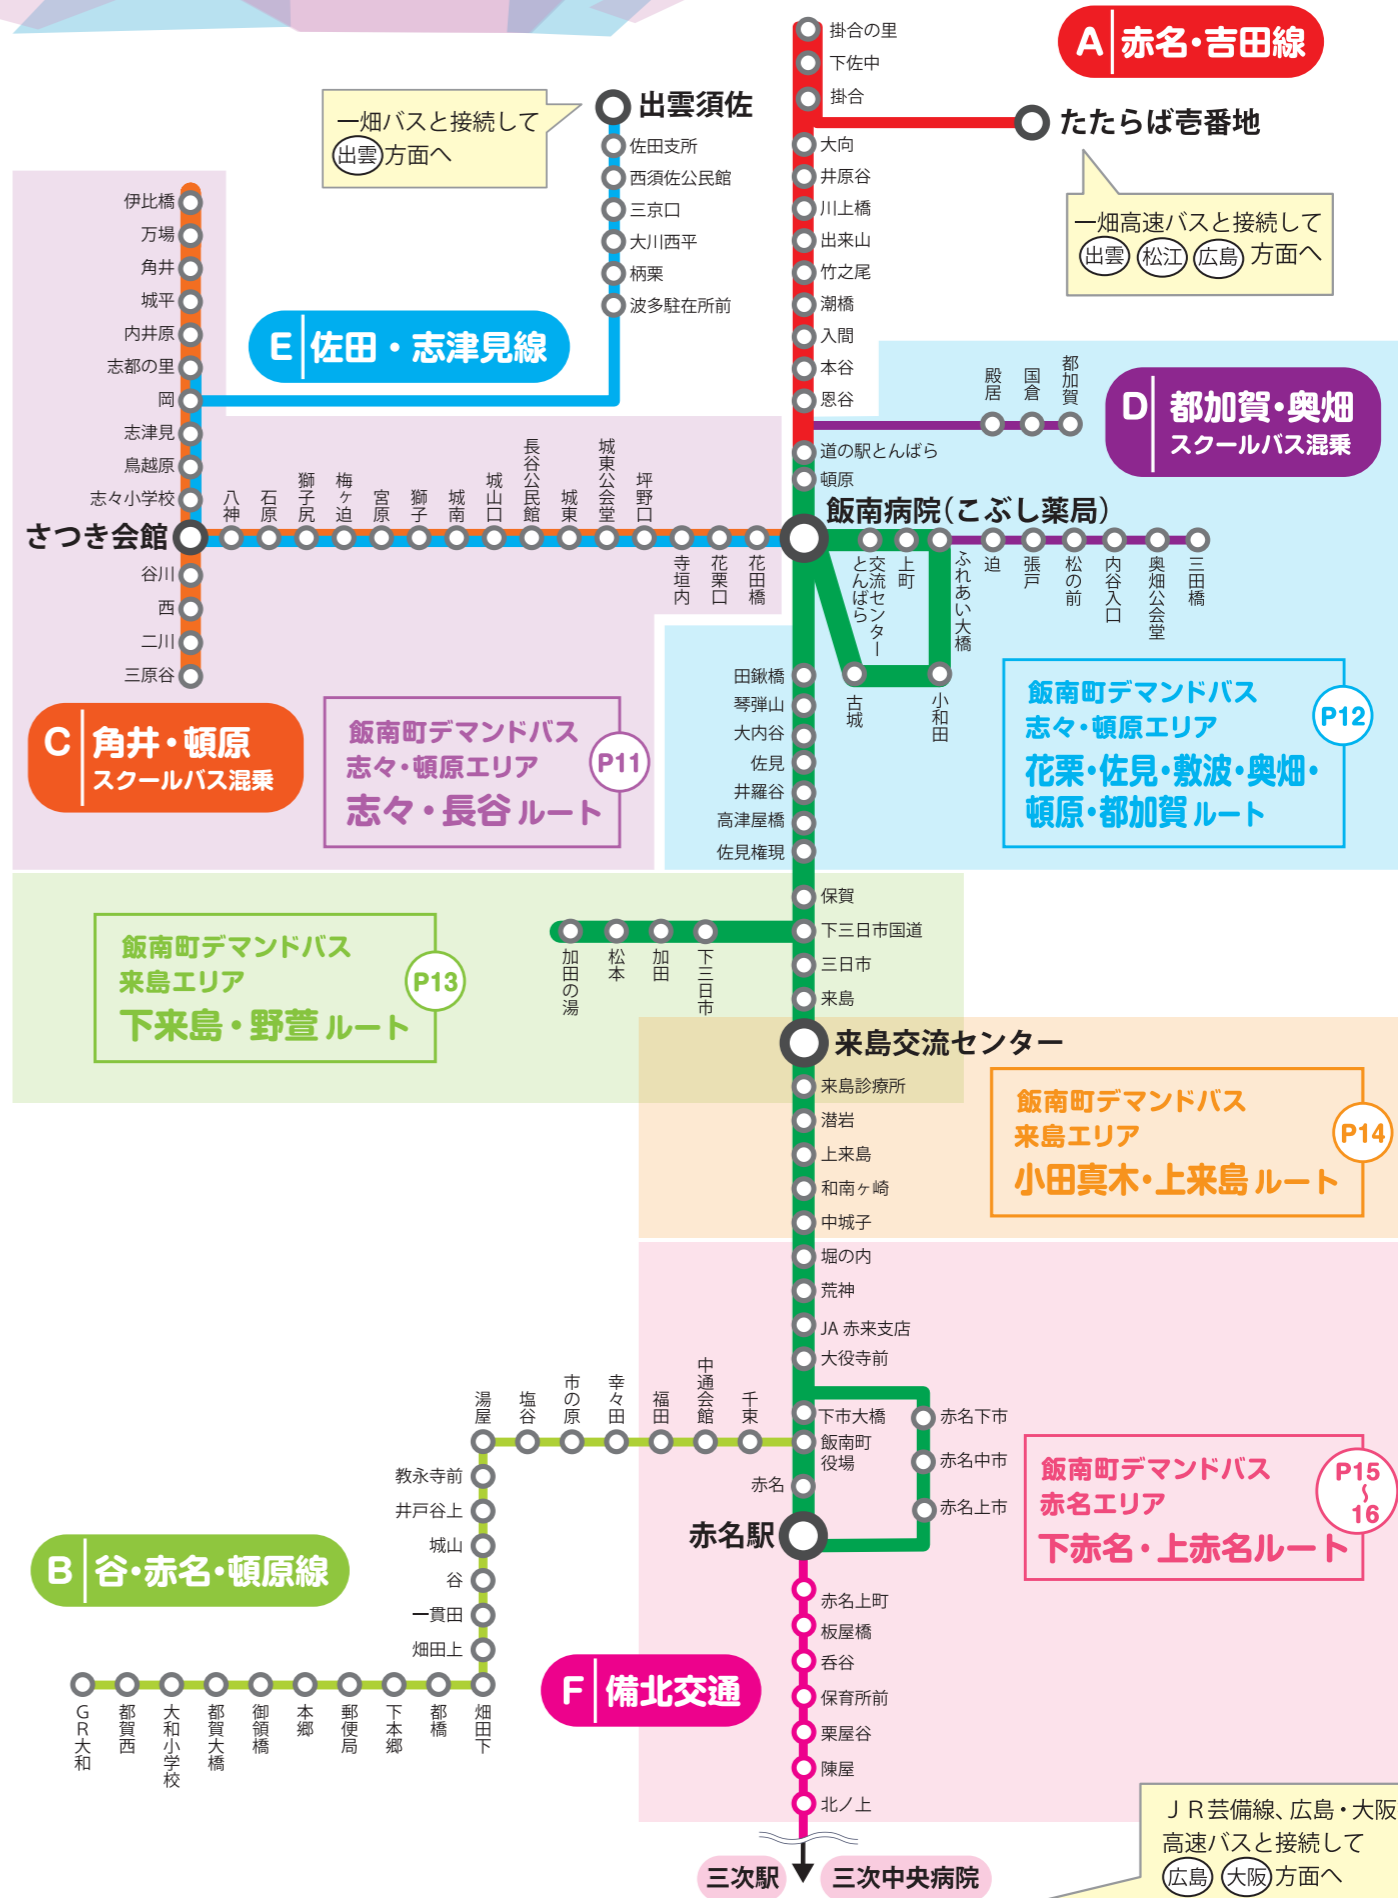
A 赤名・吉田線

掛合の里
下佐中
掛合
たたらば壱番地
一畑高速バスと接続して 出雲 松江 広島 方面へ
大向
井原谷
川上橋
出来山
竹之尾
潮橋
入間
本谷
恩谷

一畑バスと接続して 出雲 方面へ

出雲須佐
佐田支所
西須佐公民館
三京口
大川西平
柄栗
波多駐在所前

E 佐田・志津見線

伊比橋
万場
角井
城平
内井原
志都の里
岡
志津見
鳥越原
志々小学校
さつき会館
谷川
西
二川
三原谷

八神
石原
獅子尻
梅ヶ迫
宮原
獅子
城南
城山口
長谷公民館
城東
城東公会堂
坪野口
寺垣内
花栗口
花田橋

殿居
国倉
都加賀

D 都加賀・奥畑 スクールバス混乗

道の駅とんばら
頓原
飯南病院(こぶし薬局)
交流センターとんばら
上町
ふれあい大橋
迫
張戸
松の前
内谷入口
奥畑公会堂
三田橋
古城
小和田

田鍬橋
琴弾山
大内谷
佐見
井羅谷
高津屋橋
佐見権現

飯南町デマンドバス 志々・頓原エリア 花栗・佐見・敷波・奥畑・頓原・都加賀 ルート P12

C 角井・頓原 スクールバス混乗

飯南町デマンドバス 志々・頓原エリア 志々・長谷 ルート P11

保賀
下三日市国道
三日市
来島
加田の湯
松本
加田
下三日市

飯南町デマンドバス 来島エリア 下来島・野萱 ルート P13

来島交流センター
来島診療所
潜岩
上来島
和南ヶ崎
中城子
堀の内
荒神
JA 赤来支店
大役寺前

飯南町デマンドバス 来島エリア 小田真木・上来島 ルート P14

湯屋
塩谷
市の原
幸々田
福田
中通会館
千束
下市大橋
飯南町役場
赤名
赤名駅
赤名下市
赤名中市
赤名上市

飯南町デマンドバス 赤名エリア 下赤名・上赤名ルート P15〜16

教永寺前
井戸谷上
城山
谷
一貫田
畑田上

B 谷・赤名・頓原線

GR大和
都賀西
大和小学校
都賀大橋
御領橋
本郷
郵便局
下本郷
都橋
畑田下

F 備北交通

赤名上町
板屋橋
呑谷
保育所前
栗屋谷
陣屋
北ノ上

JR芸備線、広島・大阪 高速バスと接続して 広島 大阪 方面へ

三次駅
三次中央病院